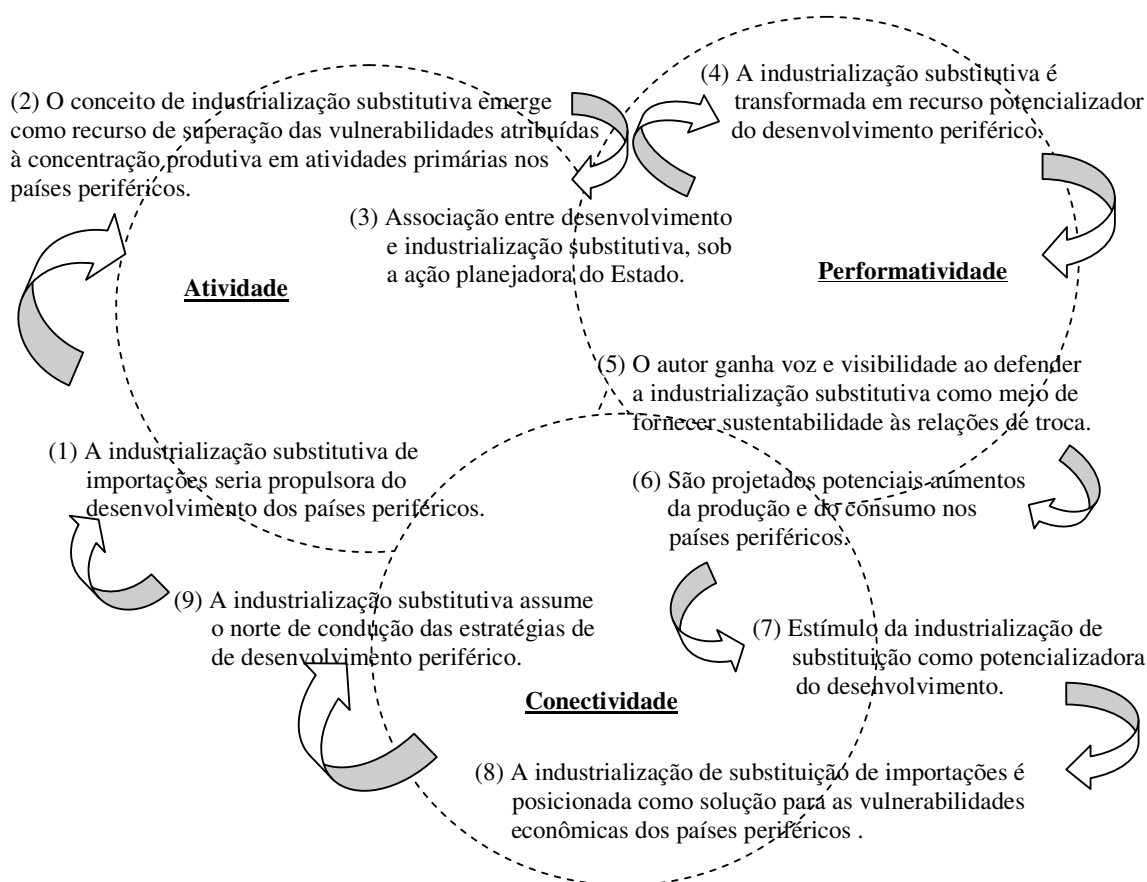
(2) O conceito de industrialização substitutiva emerge como recurso de superação das vulnerabilidades atribuídas à concentração produtiva em atividades primárias nos países periféricos.

(4) A industrialização substitutiva é transformada em recurso potencializador do desenvolvimento periférico.

(3) Associação entre desenvolvimento e industrialização substitutiva, sob a ação planejadora do Estado.

Atividade

Performatividade

(5) O autor ganha voz e visibilidade ao defender a industrialização substitutiva como meio de fornecer sustentabilidade às relações de troca.

(1) A industrialização substitutiva de importações seria propulsora do desenvolvimento dos países periféricos.

(6) São projetados potenciais aumentos da produção e do consumo nos países periféricos.

(9) A industrialização substitutiva assume o norte de condução das estratégias de de desenvolvimento periférico.

(7) Estímulo da industrialização de substituição como potencializadora do desenvolvimento.

Conectividade

(8) A industrialização de substituição de importações é posicionada como solução para as vulnerabilidades econômicas dos países periféricos .